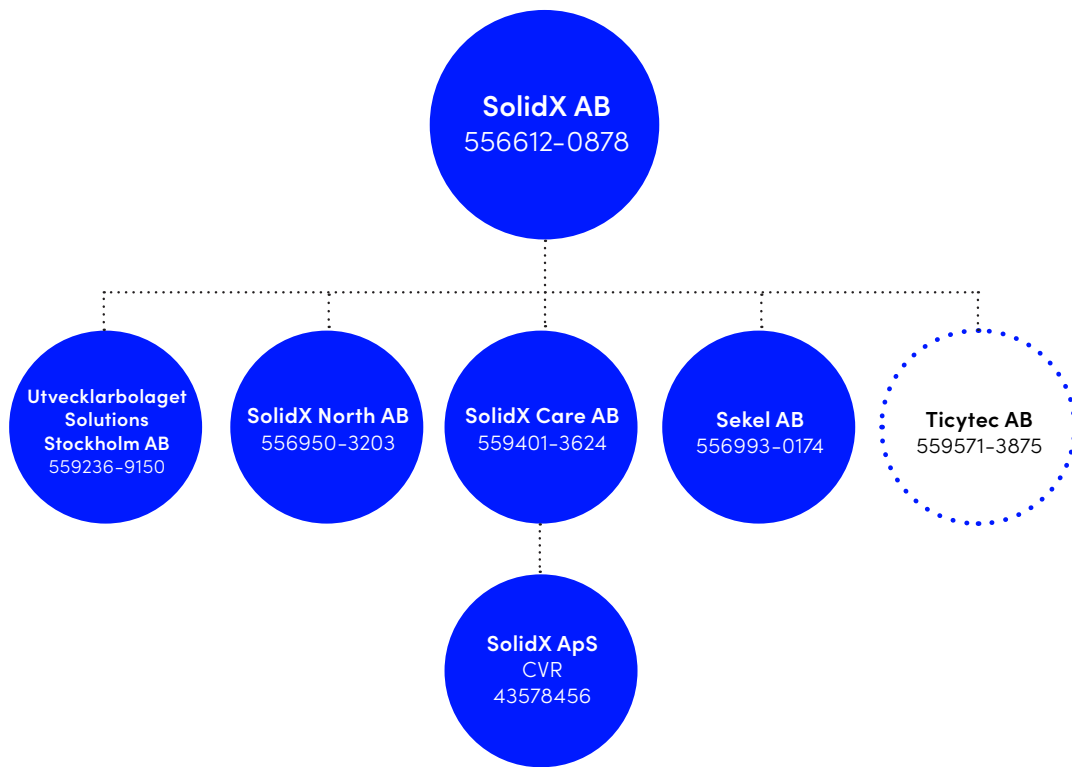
SolidX AB
556612-0878

Utvecklarbolaget Solutions Stockholm AB
559236-9150

SolidX North AB
556950-3203

SolidX Care AB
559401-3624

Sekel AB
556993-0174

Ticytec AB
559571-3875

SolidX ApS
CVR
43578456